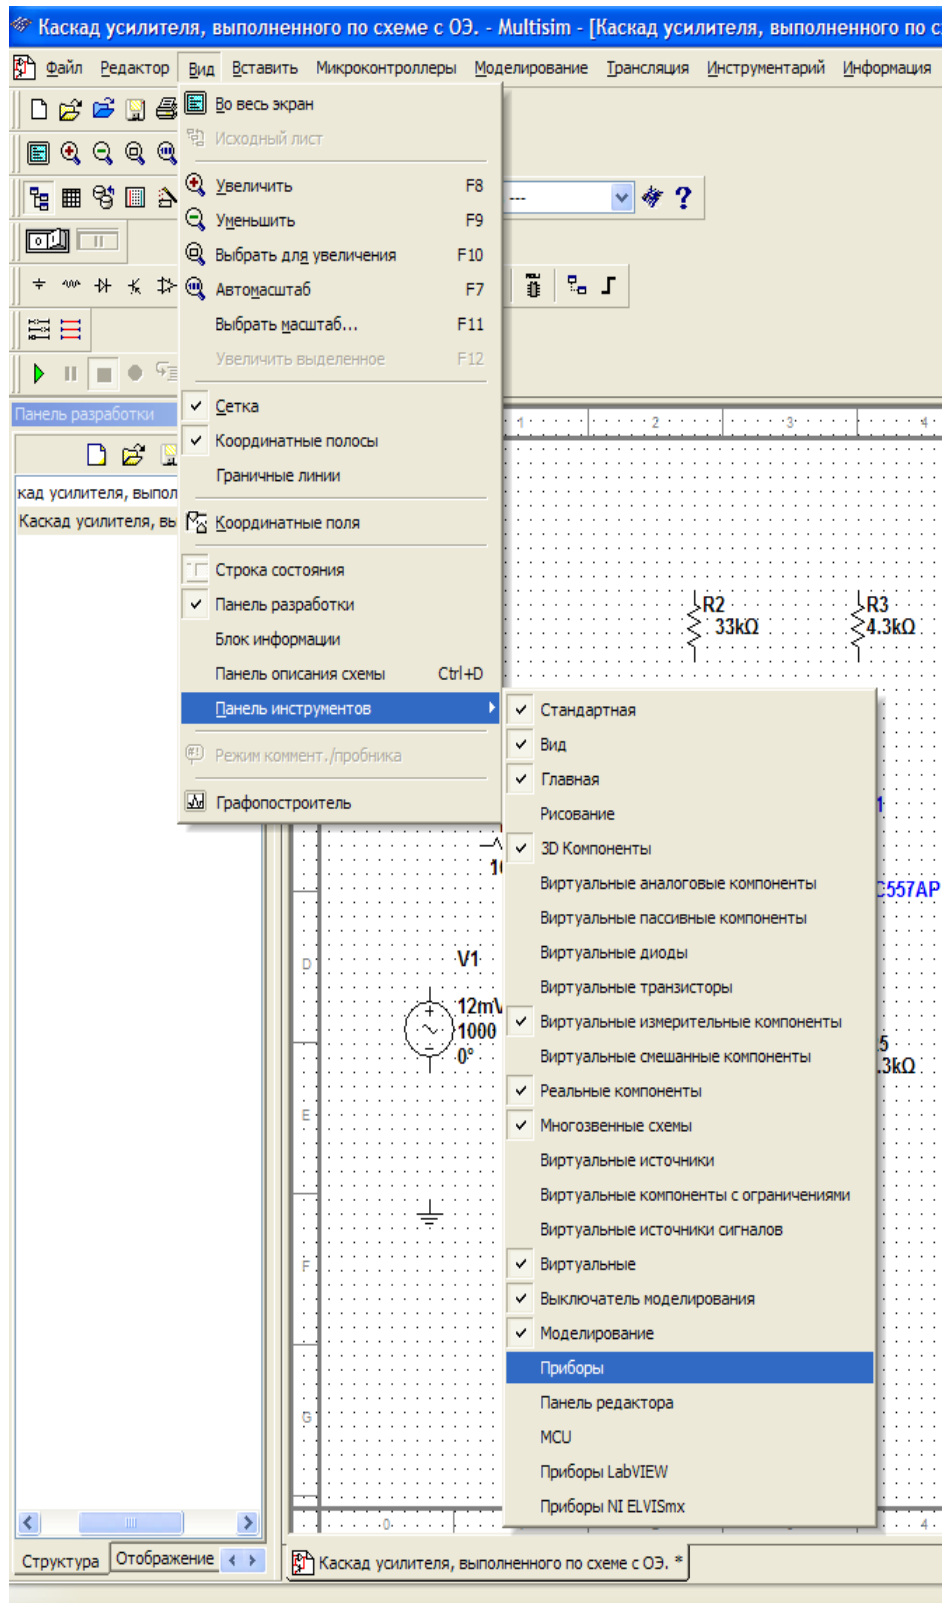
Каскад усилителя, выполненного по схеме с ОЭ. - Multisim - [Каскад усилителя, выполненного по с

Файл Редактор Вид Вставить Микроконтроллеры Моделирование Трансляция Инструментарий Информация

Во весь экран
Исходный лист
Увеличить F8
Уменьшить F9
Выбрать для увеличения F10
Автомасштаб F7
Выбрать масштаб... F11
Увеличить выделенное F12
Сетка
Координатные полосы
Граничные линии
Координатные поля
Строка состояния
Панель разработки
Блок информации
Панель описания схемы Ctrl+D
Панель инструментов
Режим коммент./пробника
Графопостроитель

Стандартная
Вид
Главная
Рисование
3D Компоненты
Виртуальные аналоговые компоненты
Виртуальные пассивные компоненты
Виртуальные диоды
Виртуальные транзисторы
Виртуальные измерительные компоненты
Виртуальные смешанные компоненты
Реальные компоненты
Многозвенные схемы
Виртуальные источники
Виртуальные компоненты с ограничениями
Виртуальные источники сигналов
Виртуальные
Выключатель моделирования
Моделирование
Приборы
Панель редактора
MCU
Приборы LabVIEW
Приборы NI ELVISmx

Панель разработки
кад усилителя, выпол
Каскад усилителя, вы

R2 33kΩ
R3 4.3kΩ
V1
12mV
1000
0°
C557AP
3kΩ
1 2 3 4
D E F G

Структура Отображение
Каскад усилителя, выполненного по схеме с ОЭ. *